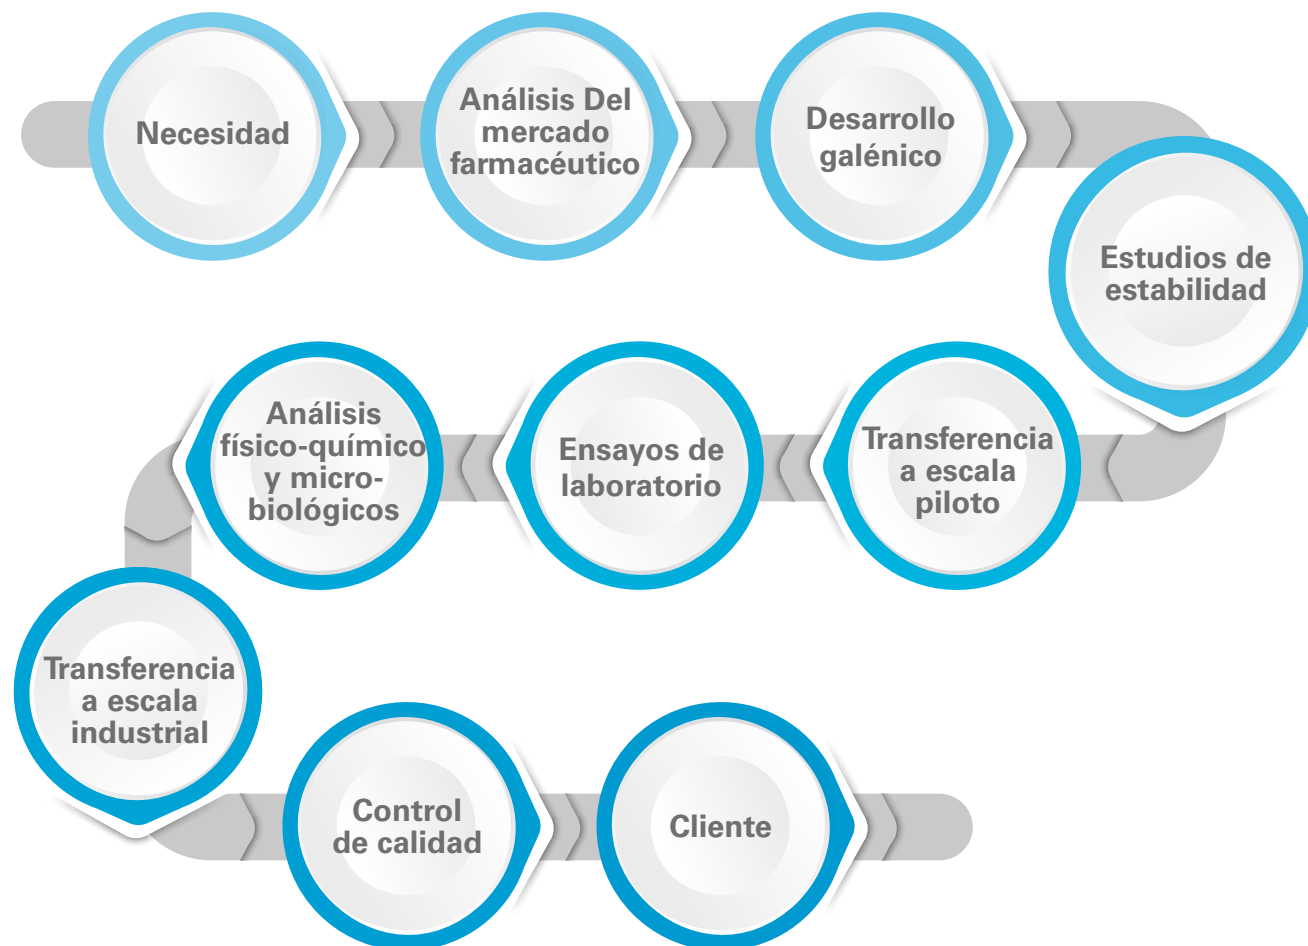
Necesidad

Análisis Del mercado farmacéutico

Desarrollo galénico

Estudios de estabilidad

Transferencia a escala piloto

Ensayos de laboratorio

Análisis físico-químico y microbiológicos

Transferencia a escala industrial

Control de calidad

Cliente